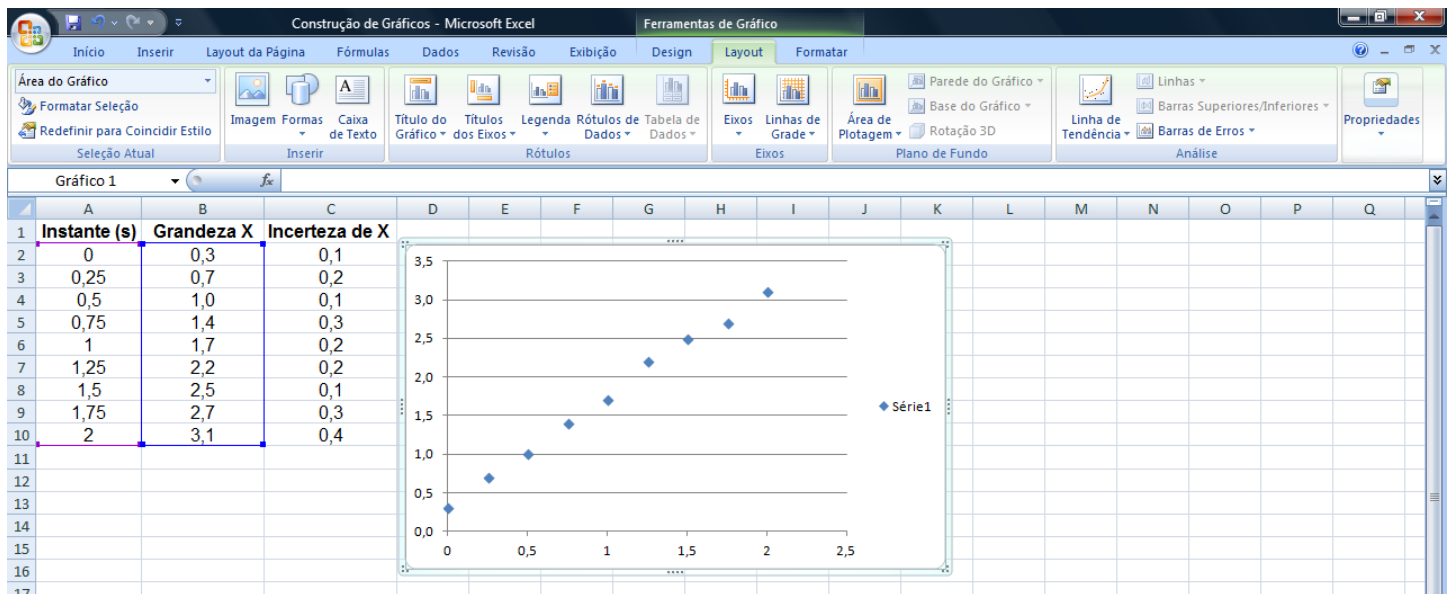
Construção de Gráficos - Microsoft Excel

Ferramentas de Gráfico

Início Inserir Layout da Página Fórmulas Dados Revisão Exibição Design Layout Formatar

Área do Gráfico
Formatar Seleção
Redefinir para Coincidir Estilo
Seleção Atual

Imagem Formas Caixa de Texto
Inserir

Título do Gráfico Títulos dos Eixos Legenda Rótulos de Dados Tabela de Dados
Rótulos

Eixos Linhas de Grade
Eixos

Área de Plotagem Parede do Gráfico Base do Gráfico Rotação 3D
Plano de Fundo

Linha de Tendência Linhas Barras Superiores/Inferiores Barras de Erros
Análise

Propriedades

Gráfico 1 $f_x$

| | A | B | C | D | E | F | G | H | I | J | K | L | M | N | O | P | Q |
|---|---|---|---|---|---|---|---|---|---|---|---|---|---|---|---|---|---|
| 1 | Instante (s) | Grandeza X | Incerteza de X | | | | | | | | | | | | | | |
| 2 | 0 | 0,3 | 0,1 | | | | | | | | | | | | | | |
| 3 | 0,25 | 0,7 | 0,2 | | | | | | | | | | | | | | |
| 4 | 0,5 | 1,0 | 0,1 | | | | | | | | | | | | | | |
| 5 | 0,75 | 1,4 | 0,3 | | | | | | | | | | | | | | |
| 6 | 1 | 1,7 | 0,2 | | | | | | | | | | | | | | |
| 7 | 1,25 | 2,2 | 0,2 | | | | | | | | | | | | | | |
| 8 | 1,5 | 2,5 | 0,1 | | | | | | | | | | | | | | |
| 9 | 1,75 | 2,7 | 0,3 | | | | | | | | | | | | | | |
| 10 | 2 | 3,1 | 0,4 | | | | | | | | | | | | | | |
| 11 | | | | | | | | | | | | | | | | | |
| 12 | | | | | | | | | | | | | | | | | |
| 13 | | | | | | | | | | | | | | | | | |
| 14 | | | | | | | | | | | | | | | | | |
| 15 | | | | | | | | | | | | | | | | | |
| 16 | | | | | | | | | | | | | | | | | |

3,5
3,0
2,5
2,0
1,5
1,0
0,5
0,0
0 0,5 1 1,5 2 2,5
Série1